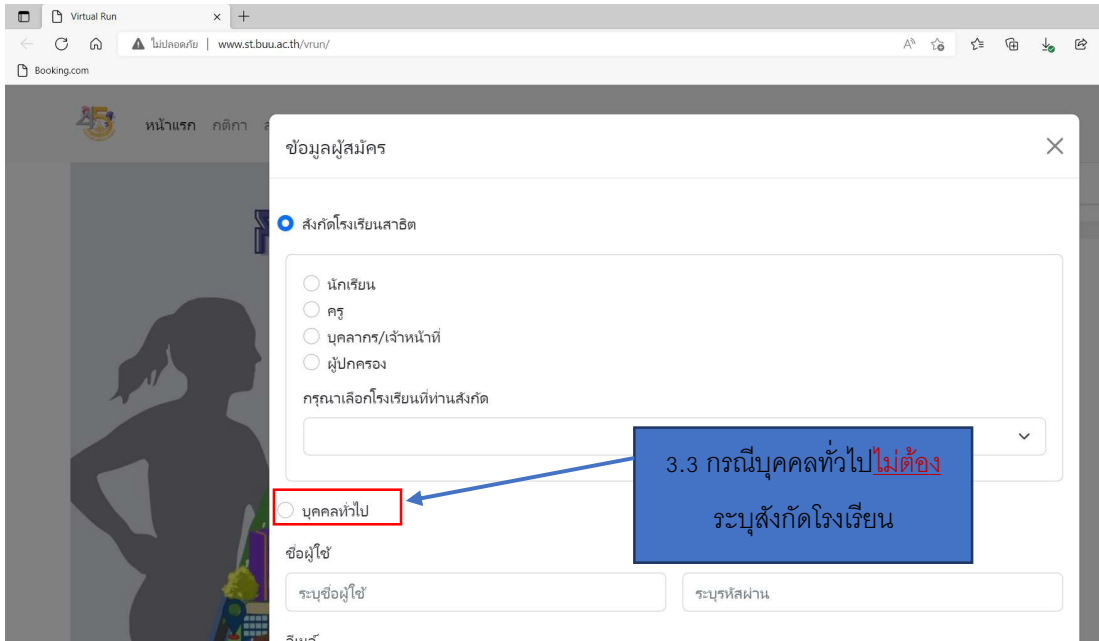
Virtual Run
ไม่ปลอดภัย | www.st.buu.ac.th/vrun/
Booking.com

หน้าแรก กติกา

ข้อมูลผู้สมัคร

สังกัดโรงเรียนสาธิต

นักเรียน
ครู
บุคลากร/เจ้าหน้าที่
ผู้ปกครอง

กรุณาเลือกโรงเรียนที่ท่านสังกัด

3.3 กรณีบุคคลทั่วไปไม่ต้อง ระบุสังกัดโรงเรียน

บุคคลทั่วไป

ชื่อผู้ใช้

ระบุชื่อผู้ใช้

ระบุรหัสผ่าน

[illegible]